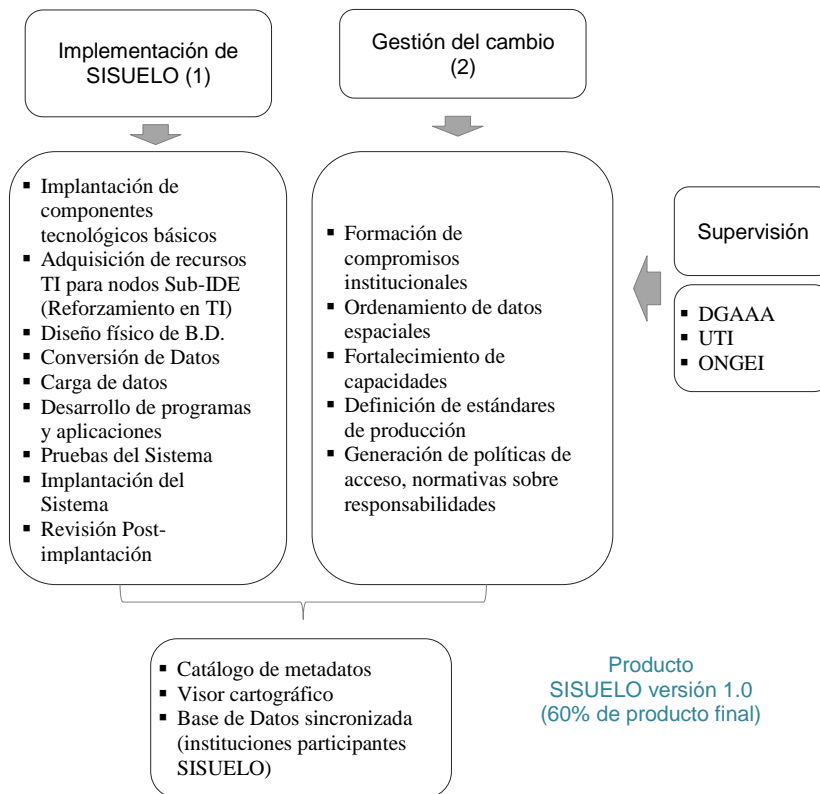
Implementación de SISUELO (1)

Gestión del cambio (2)

- Implantación de componentes tecnológicos básicos
- Adquisición de recursos TI para nodos Sub-IDE (Reforzamiento en TI)
- Diseño físico de B.D.
- Conversión de Datos
- Carga de datos
- Desarrollo de programas y aplicaciones
- Pruebas del Sistema
- Implantación del Sistema
- Revisión Post-implantación

- Formación de compromisos institucionales
- Ordenamiento de datos espaciales
- Fortalecimiento de capacidades
- Definición de estándares de producción
- Generación de políticas de acceso, normativas sobre responsabilidades

Supervisión

- DGAAA
- UTI
- ONGEI

- Catálogo de metadatos
- Visor cartográfico
- Base de Datos sincronizada (instituciones participantes SISUELO)

Producto SISUELO versión 1.0 (60% de producto final)